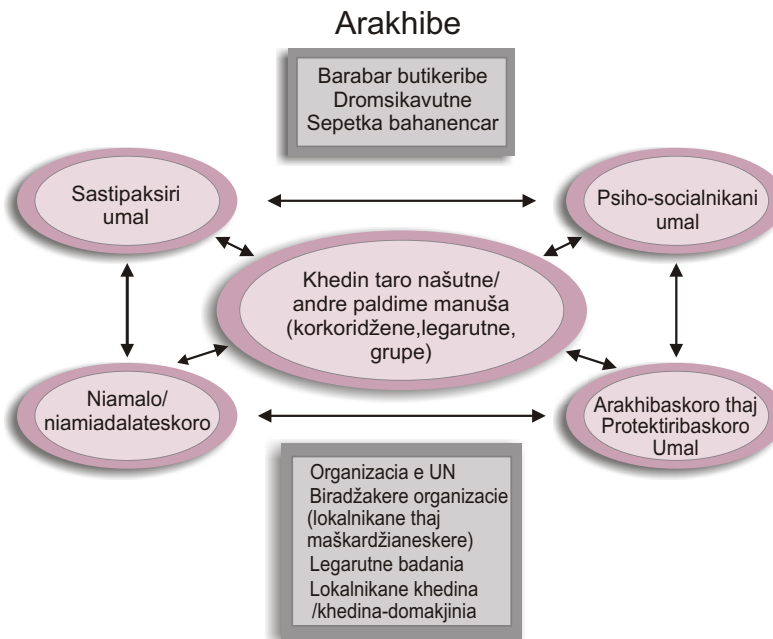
Arakhibe

Barabar butikeribe
Dromsikavutne
Sepetka bahanencar

Sastipaksiri umal

Psiho-socialnikani umal

Khedin taro našutne/ andre paldime manuša (korkoridžene,legarutne, grupe)

Niamalo/ niamiadalateskoro

Arakhibaskoro thaj Protektiribaskoro Umal

Organizacia e UN
Biradžakere organizacie (lokalnikane thaj maškardžianeskere)
Legarutne badania
Lokalnikane khedina /khedina-domakjinia